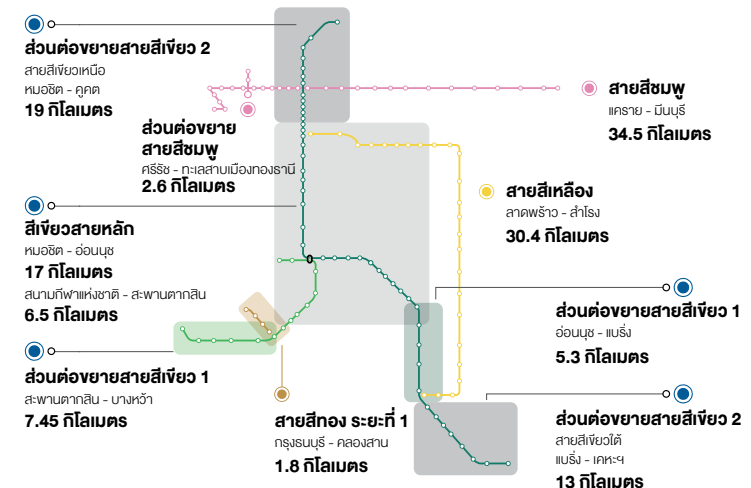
ส่วนต่อขยายสายสีเขียว 2
สายสีเขียวเหนือ
หมอชิต - คูคต
19 กิโลเมตร

ส่วนต่อขยาย
สายสีชมพู
ศรีรัช - ทะเลสาบเมืองทองธานี
2.6 กิโลเมตร

สายสีชมพู
แคราย - มีนบุรี
34.5 กิโลเมตร

สายสีเหลือง
ลาดพร้าว - สำโรง
30.4 กิโลเมตร

สีเขียวสายหลัก
หมอชิต - อ่อนนุช
17 กิโลเมตร
สนามกีฬาแห่งชาติ - สะพานตากสิน
6.5 กิโลเมตร

ส่วนต่อขยายสายสีเขียว 1
อ่อนนุช - แบริ่ง
5.3 กิโลเมตร

ส่วนต่อขยายสายสีเขียว 1
สะพานตากสิน - บางหว้า
7.45 กิโลเมตร

สายสีทอง ระยะที่ 1
กรุงธนบุรี - คลองสาน
1.8 กิโลเมตร

ส่วนต่อขยายสายสีเขียว 2
สายสีเขียวใต้
แบริ่ง - เคหะฯ
13 กิโลเมตร